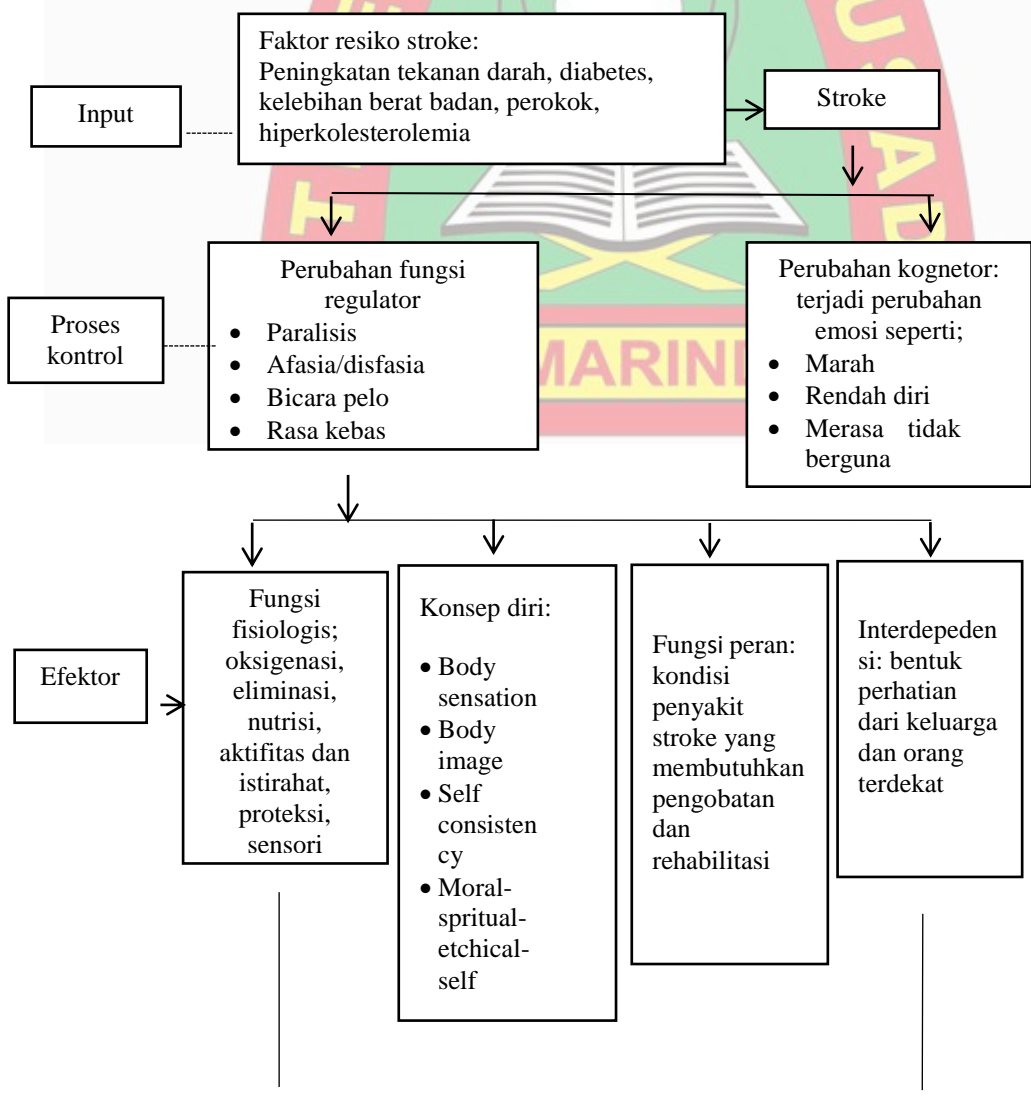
Faktor resiko stroke:
Peningkatan tekanan darah, diabetes, kelebihan berat badan, perokok, hiperkolesterolemia

Input

Stroke

Perubahan fungsi regulator
- Paralisis
- Afasia/disfasia
- Bicara pelo
- Rasa kebas

Proses kontrol

Perubahan kognetor: terjadi perubahan emosi seperti;
- Marah
- Rendah diri
- Merasa tidak berguna

MARINI

Efektor

Fungsi fisiologis; oksigenasi, eliminasi, nutrisi, aktifitas dan istirahat, proteksi, sensori

Konsep diri:
- Body sensation
- Body image
- Self consistency
- Moral-spritual-etchical-self

Fungsi peran: kondisi penyakit stroke yang membutuhkan pengobatan dan rehabilitasi

Interdepedensi: bentuk perhatian dari keluarga dan orang terdekat